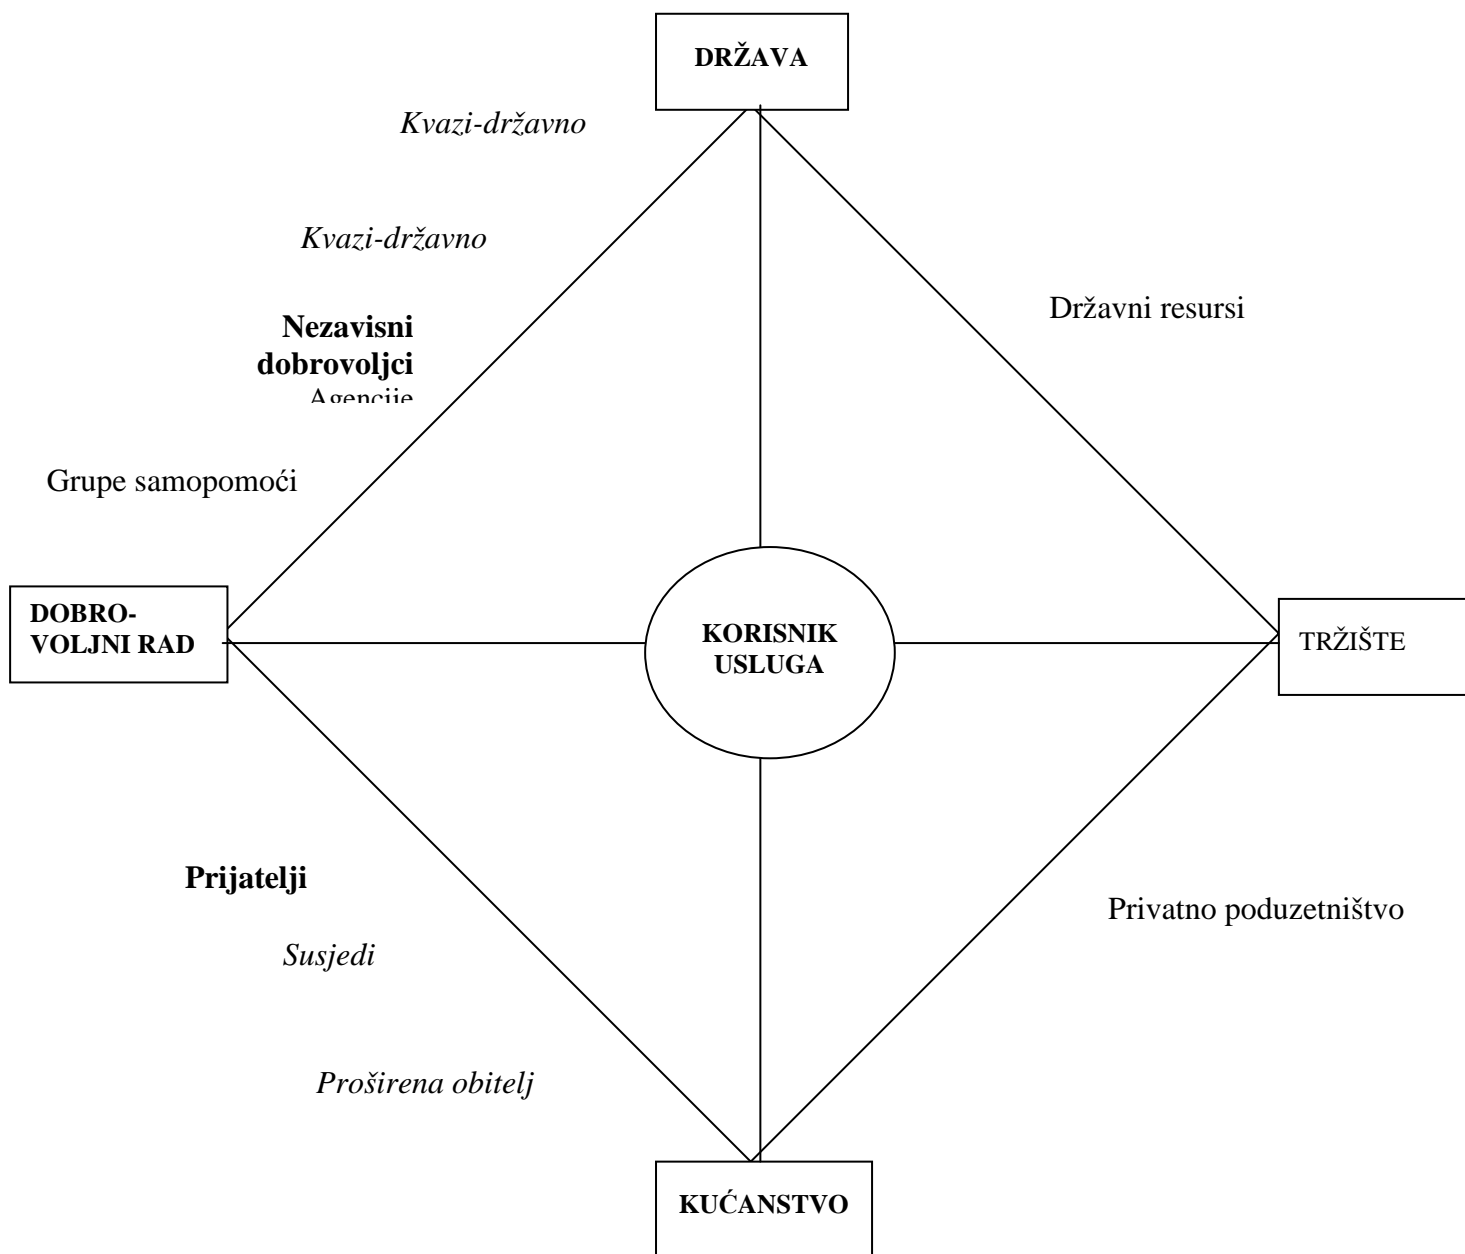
DRŽAVA

Kvazi-državno

Kvazi-državno

Nezavisni dobrovoljci

Agencije

Grupe samopomoći

Državni resursi

DOBRO-VOLJNI RAD

KORISNIK USLUGA

TRŽIŠTE

Prijatelji

Susjedi

Proširena obitelj

Privatno poduzetništvo

KUĆANSTVO